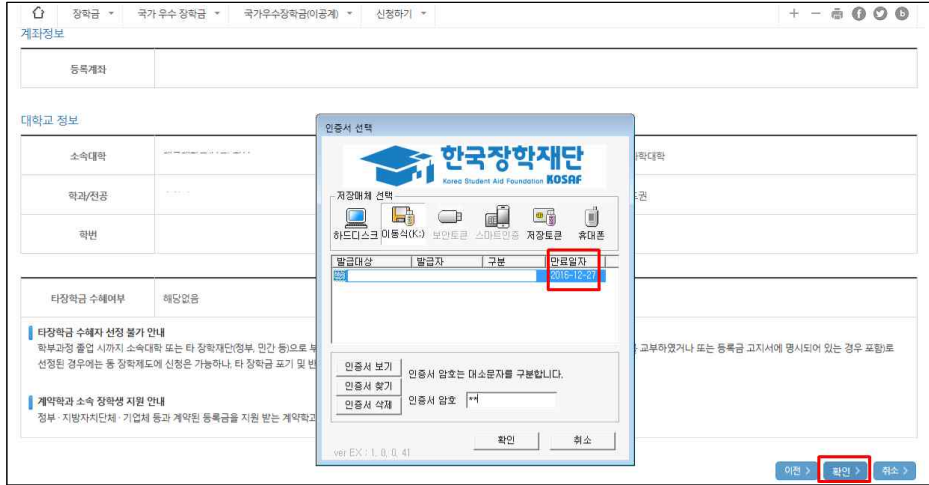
장학금 ▾ 국가 우수 장학금 ▾ 국가우수장학금(이공계) ▾ 신청하기 ▾

계좌정보

등록계좌

대학교 정보

소속대학 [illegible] 학대학

학과/전공 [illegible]

학번

타장학금 수혜여부 해당없음

타장학금 수혜자 선정 불가 안내

학부과정 졸업 시까지 소속대학 또는 타 장학재단(정부, 민간 등)으로 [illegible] 교부하였거나 또는 등록금 고지서에 명시되어 있는 경우 포함)로 선정된 경우에는 동 장학제도에 신청은 가능하나, 타 장학금 포기 및 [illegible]

계약학과 소속 장학생 지원 안내

정부 · 지방자치단체 · 기업체 등과 계약된 등록금을 지원 받는 계약학과 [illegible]

인증서 선택

한국장학재단
Korea Student Aid Foundation KOSAF

저장매체 선택

하드디스크 이동식(K:) 보안토큰 스마트인증 저장토큰 휴대폰

| 발급대상 | 발급자 | 구분 | 만료일자 |
|---|---|---|---|
| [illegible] | | | 2016-12-27 |

인증서 보기
인증서 찾기
인증서 삭제

인증서 암호는 대소문자를 구분합니다.

인증서 암호 **

확인 취소

ver EX : 1. 0. 0. 41

이전 > 확인 > 취소 >